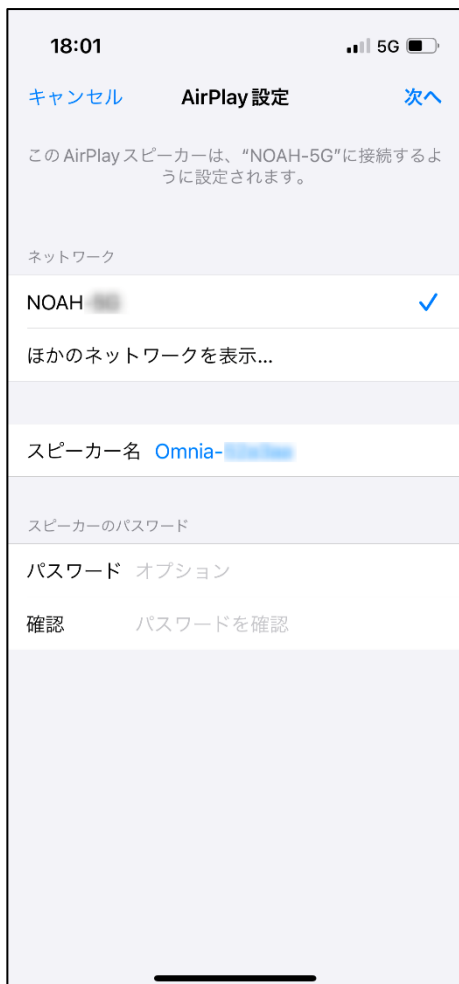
18:01

5G

キャンセル AirPlay設定 次へ

このAirPlayスピーカーは、"NOAH-5G"に接続するように設定されます。

ネットワーク

NOAH-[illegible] ✓

ほかのネットワークを表示...

スピーカー名 Omnia-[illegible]

スピーカーのパスワード

パスワード オプション

確認 パスワードを確認